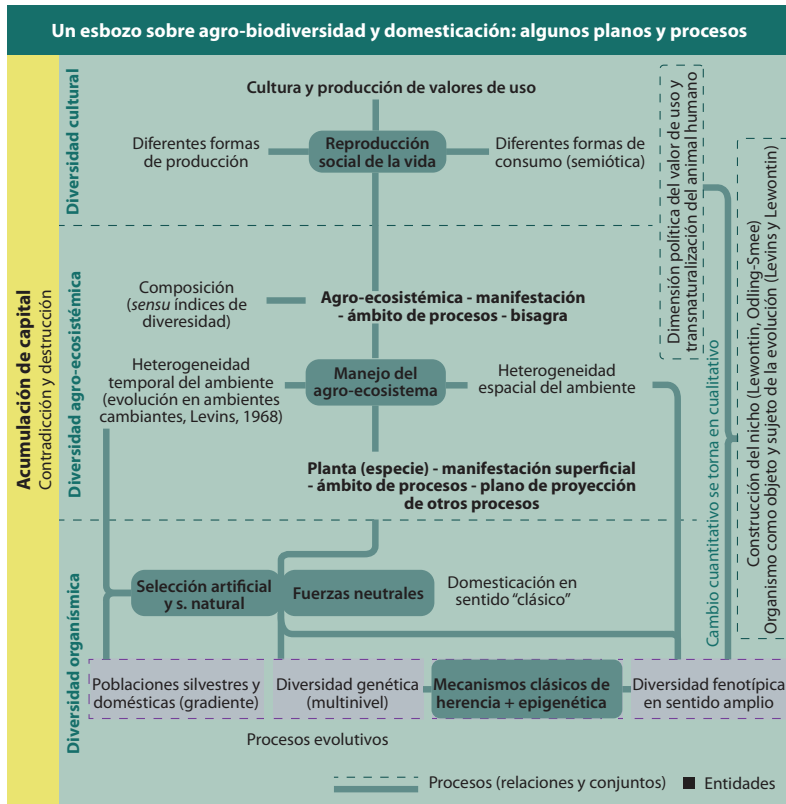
Un esbozo sobre agro-biodiversidad y domesticación: algunos planos y procesos

Acumulación de capital
Contradicción y destrucción

Diversidad cultural

Cultura y producción de valores de uso

Diferentes formas de producción

Reproducción social de la vida

Diferentes formas de consumo (semiótica)

Dimensión política del valor de uso y transnaturalización del animal humano

Diversidad agro-ecosistémica

Composición (*sensu* índices de diveresidad)

Agro-ecosistémica - manifestación - ámbito de procesos - bisagra

Heterogeneidad temporal del ambiente (evolución en ambientes cambiantes, Levins, 1968)

Manejo del agro-ecosistema

Heterogeneidad espacial del ambiente

Planta (especie) - manifestación superficial - ámbito de procesos - plano de proyección de otros procesos

Cambio cuantitativo se torna en cualitativo

Construcción del nicho (Lewontin, Odling-Smee)
Organismo como objeto y sujeto de la evolución (Levins y Lewontin)

Diversidad organísmica

Selección artificial y s. natural

Fuerzas neutrales

Domesticación en sentido "clásico"

Poblaciones silvestres y domésticas (gradiente)

Diversidad genética (multinivel)

Mecanismos clásicos de herencia + epigenética

Diversidad fenotípica en sentido amplio

Procesos evolutivos

Procesos (relaciones y conjuntos)

Entidades